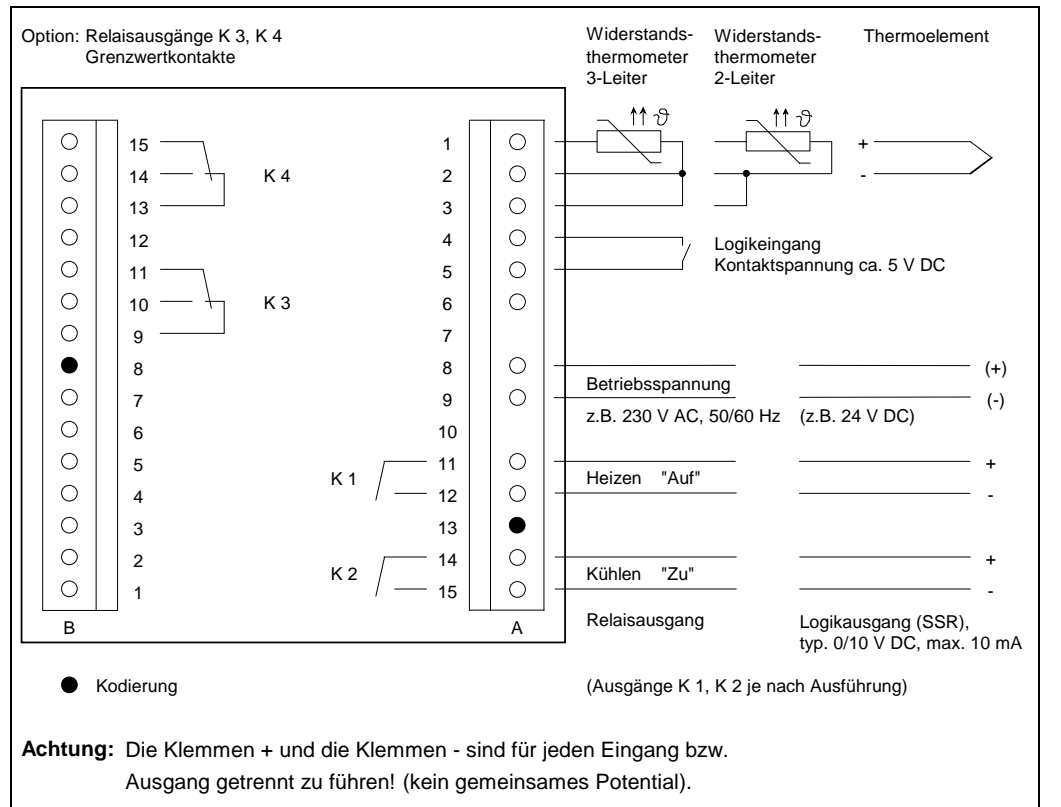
Option: Relaisausgänge K 3, K 4
Grenzwertkontakte

Widerstandsthermometer 3-Leiter

Widerstandsthermometer 2-Leiter

Thermoelement

$\vartheta$

$\vartheta$

+

-

15
14
13
12
11
10
9
8
7
6
5
4
3
2
1

K 4

K 3

1
2
3
4
5
6
7
8
9
10
11
12
13
14
15

Logikeingang
Kontaktspannung ca. 5 V DC

Betriebsspannung
z.B. 230 V AC, 50/60 Hz

(z.B. 24 V DC)

(+)
(-)

K 1

K 2

Heizen "Auf"

Kühlen "Zu"

+
-
+
-

B

A

Relaisausgang

Logikausgang (SSR), typ. 0/10 V DC, max. 10 mA

Kodierung

(Ausgänge K 1, K 2 je nach Ausführung)

**Achtung:** Die Klemmen + und die Klemmen - sind für jeden Eingang bzw. Ausgang getrennt zu führen! (kein gemeinsames Potential).